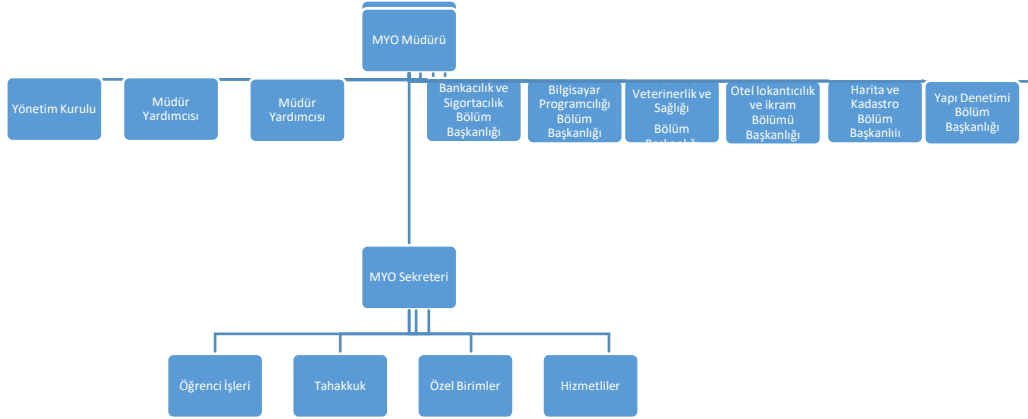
MYO Müdürü

Yönetim Kurulu

Müdür Yardımcısı

Müdür Yardımcısı

Bankacılık ve Sigortacılık Bölüm Başkanlığı

Bilgisayar Programcılığı Bölüm Başkanlığı

Veterinerlik ve Sağlığı Bölüm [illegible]

Otel lokantıcılık ve ikram Bölümü Başkanlığı

Harita ve Kadastro Bölüm Başkanlıi

Yapı Denetimi Bölüm Başkanlığı

MYO Sekreteri

Öğrenci İşleri

Tahakkuk

Özel Birimler

Hizmetliler